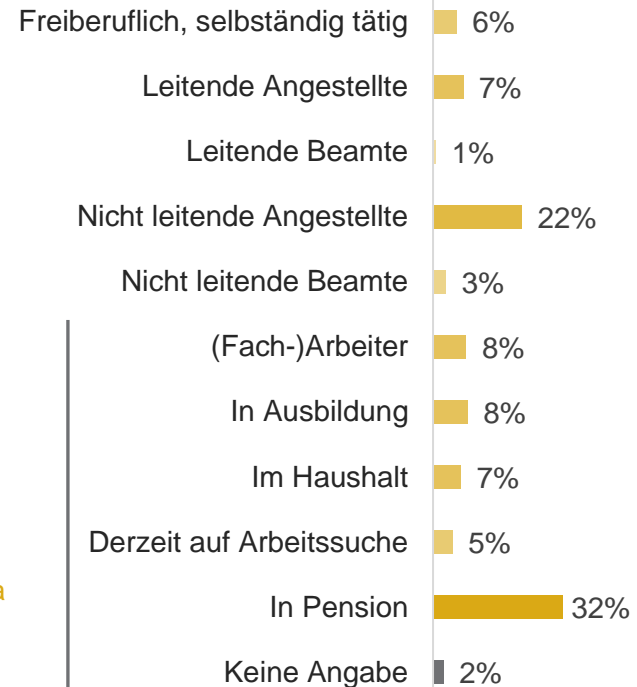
Freiberuflich, selbständig tätig 6%
Leitende Angestellte 7%
Leitende Beamte 1%
Nicht leitende Angestellte 22%
Nicht leitende Beamte 3%
(Fach-)Arbeiter 8%
In Ausbildung 8%
Im Haushalt 7%
Derzeit auf Arbeitssuche 5%
In Pension 32%
Keine Angabe 2%